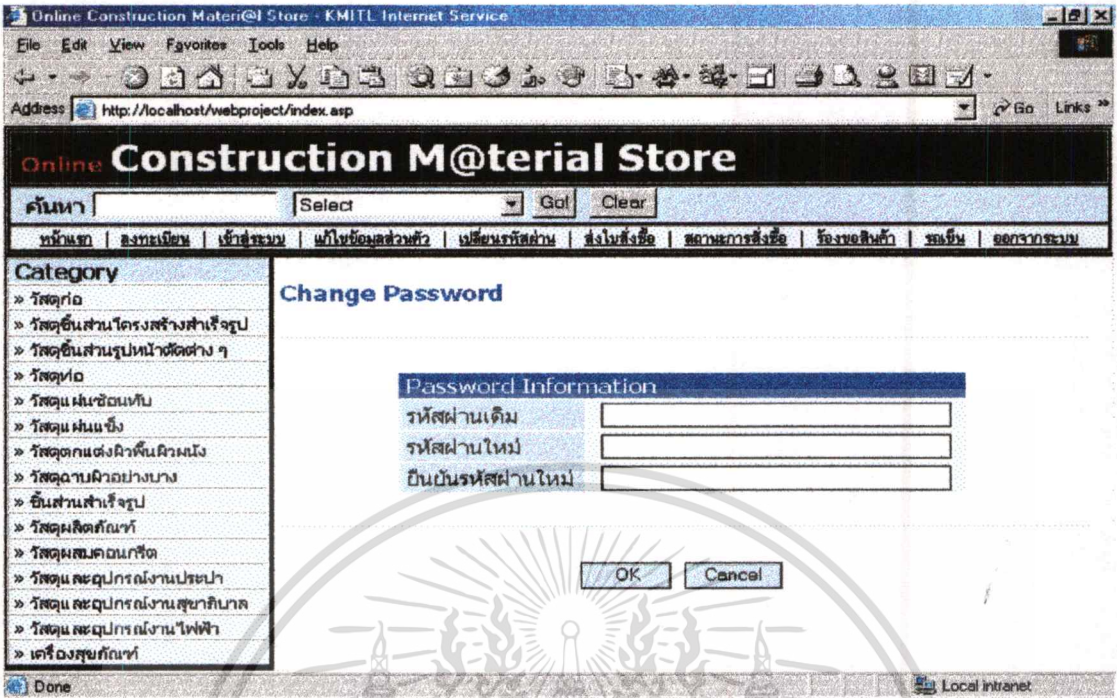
Online Construction Materi@l Store - KMITL Internet Service

File Edit View Favorites Tools Help

Address http://localhost/webproject/index.asp

Go Links

Online Construction M@terial Store

ค้นหา Select Go! Clear

หน้าแรก | ลงทะเบียน | เข้าสู่ระบบ | แก้ไขข้อมูลส่วนตัว | เปลี่ยนรหัสผ่าน | ส่งใบสั่งซื้อ | สถานะการสั่งซื้อ | ร้องขอสินค้า | รถเข็น | ออกจากระบบ

Category
» วัสดุก่อ
» วัสดุชิ้นส่วนโครงสร้างสำเร็จรูป
» วัสดุชิ้นส่วนรูปหน้าตัดต่าง ๆ
» วัสดุท่อ
» วัสดุแผ่นซ้อนทับ
» วัสดุแผ่นแข็ง
» วัสดุตกแต่งผิวพื้นผิวผนัง
» วัสดุฉาบผิวอย่างบาง
» ชิ้นส่วนสำเร็จรูป
» วัสดุผลิตภัณฑ์
» วัสดุผสมคอนกรีต
» วัสดุและอุปกรณ์งานประปา
» วัสดุและอุปกรณ์งานสุขาภิบาล
» วัสดุและอุปกรณ์งานไฟฟ้า
» เครื่องสุขภัณฑ์

Change Password

Password Information
รหัสผ่านเดิม
รหัสผ่านใหม่
ยืนยันรหัสผ่านใหม่

OK Cancel

Done Local intranet